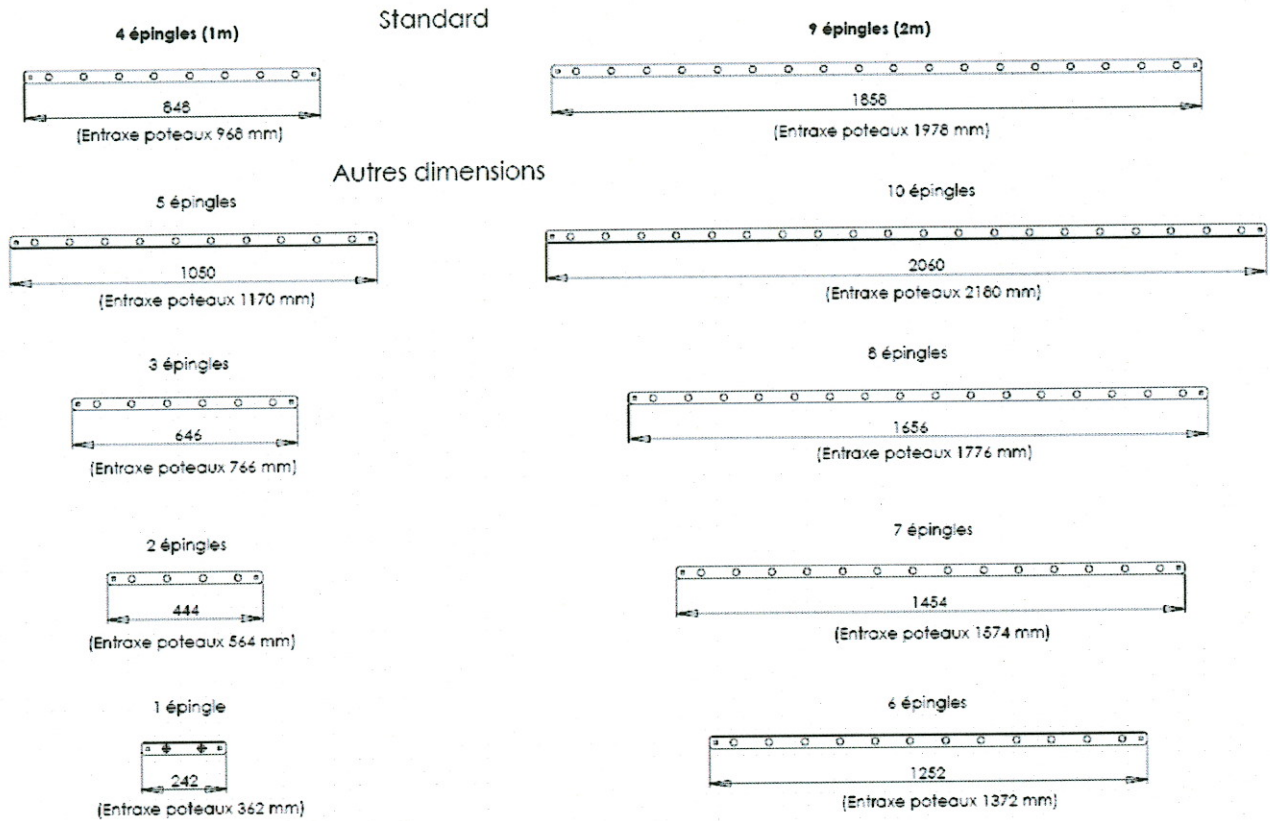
Standard

4 épingles (1m)

848

(Entraxe poteaux 968 mm)

9 épingles (2m)

1858

(Entraxe poteaux 1978 mm)

Autres dimensions

5 épingles

1050

(Entraxe poteaux 1170 mm)

10 épingles

2060

(Entraxe poteaux 2180 mm)

3 épingles

646

(Entraxe poteaux 766 mm)

8 épingles

1656

(Entraxe poteaux 1776 mm)

2 épingles

444

(Entraxe poteaux 564 mm)

7 épingles

1454

(Entraxe poteaux 1574 mm)

1 épingle

242

(Entraxe poteaux 362 mm)

6 épingles

1252

(Entraxe poteaux 1372 mm)